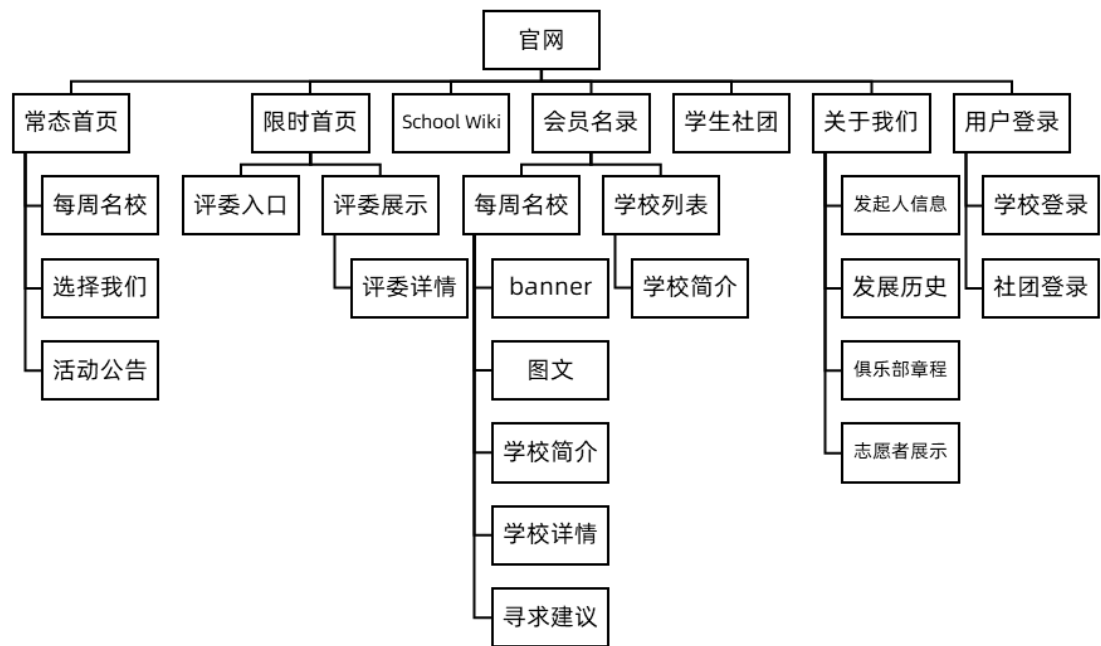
官网

常态首页
每周名校
选择我们
活动公告

限时首页
评委入口
评委展示
评委详情

School Wiki

会员名录
每周名校
banner
图文
学校简介
学校详情
寻求建议
学校列表
学校简介

学生社团

关于我们
发起人信息
发展历史
俱乐部章程
志愿者展示

用户登录
学校登录
社团登录